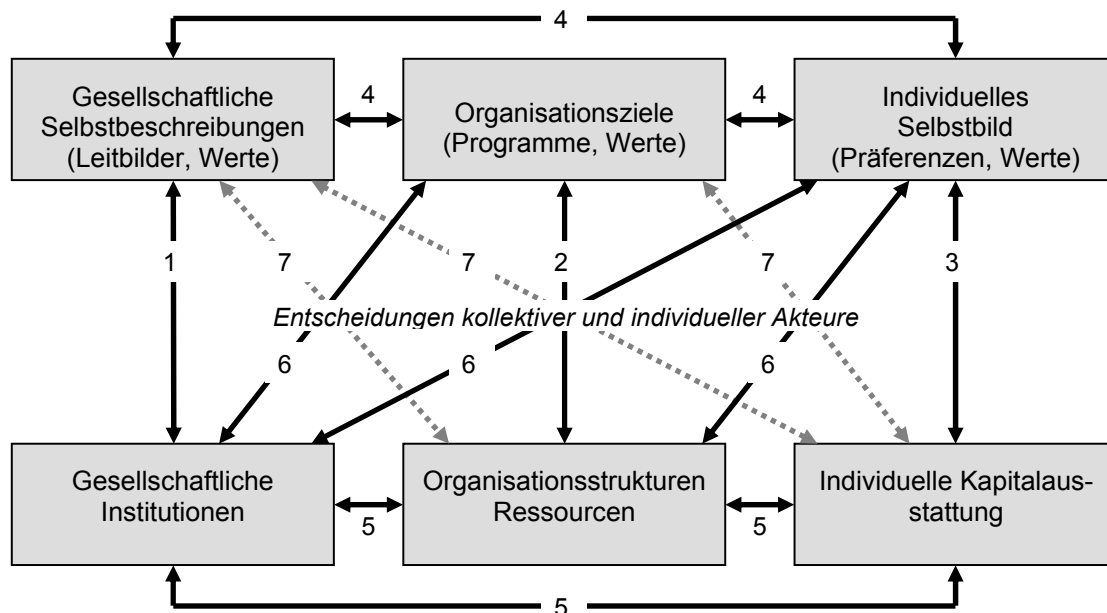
4

Gesellschaftliche Selbstbeschreibungen (Leitbilder, Werte)

4

Organisationsziele (Programme, Werte)

4

Individuelles Selbstbild (Präferenzen, Werte)

1

7

7

2

7

3

Entscheidungen kollektiver und individueller Akteure

6

6

6

Gesellschaftliche Institutionen

5

Organisationsstrukturen Ressourcen

5

Individuelle Kapitalausstattung

5